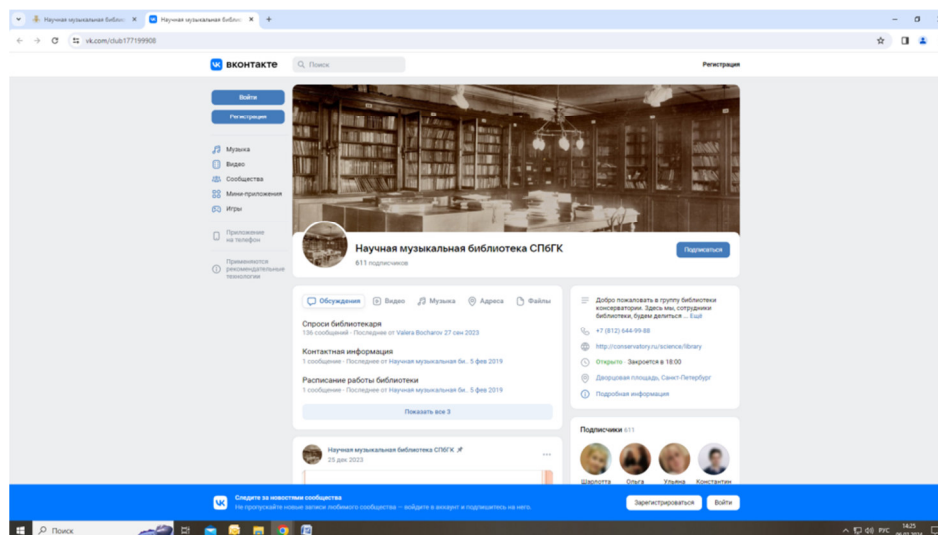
Научная музыкальная библиот ×   Научная музыкальная библио ×   +

vk.com/club177199908

вконтакте   Поиск   Регистрация

Войти
Регистрация

Музыка
Видео
Сообщества
Мини-приложения
Игры

Приложение на телефон

Применяются рекомендательные технологии

Научная музыкальная библиотека СПбГК
611 подписчиков
Подписаться

Обсуждения   Видео   Музыка   Адреса   Файлы

Спроси библиотекаря
136 сообщений · Последнее от Valera Bocharov 27 сен 2023

Контактная информация
1 сообщение · Последнее от Научная музыкальная би.. 5 фев 2019

Расписание работы библиотеки
1 сообщение · Последнее от Научная музыкальная би.. 5 фев 2019

Показать все 3

Научная музыкальная библиотека СПбГК
25 дек 2023

Добро пожаловать в группу библиотеки консерватории. Здесь мы, сотрудники библиотеки, будем делиться ... Ещё

+7 (812) 644-99-88
http://conservatory.ru/science/library
Открыто · Закроется в 18:00
Дворцовая площадь, Санкт-Петербург
Подробная информация

Подписчики 611
Шарлотта   Ольга   Ульяна   Константин

Следите за новостями сообщества
Не пропускайте новые записи любимого сообщества – войдите в аккаунт и подпишитесь на него.
Зарегистрироваться   Войти

Поиск
РУС 14:25